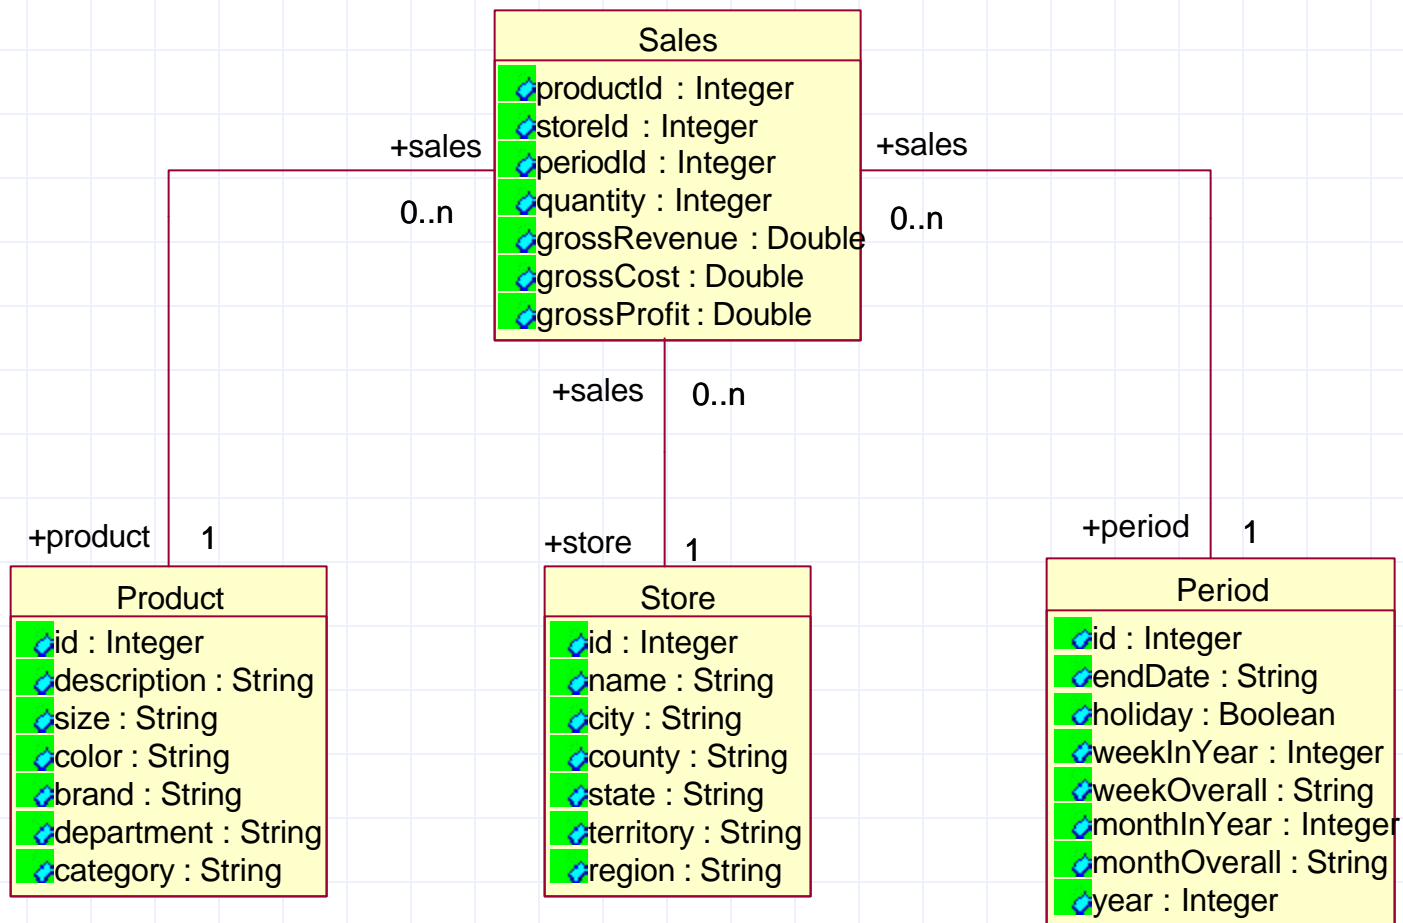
Sales
productId : Integer
storeId : Integer
periodId : Integer
quantity : Integer
grossRevenue : Double
grossCost : Double
grossProfit : Double

+sales
0..n

+sales
0..n

+sales
0..n

+product
1

+store
1

+period
1

Product
id : Integer
description : String
size : String
color : String
brand : String
department : String
category : String

Store
id : Integer
name : String
city : String
county : String
state : String
territory : String
region : String

Period
id : Integer
endDate : String
holiday : Boolean
weekInYear : Integer
weekOverall : String
monthInYear : Integer
monthOverall : String
year : Integer